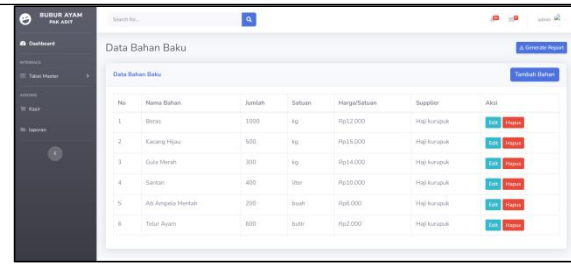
BUBUR AYAM
PAK ADIT

Dashboard

INTERFACE

Tabel Master

ADDONS

Kasir

laporan

Search for...

admin

Data Bahan Baku

Generate Report

Data Bahan Baku

Tambah Bahan

| No | Nama Bahan | Jumlah | Satuan | Harga/Satuan | Supplier | Aksi |
|---|---|---|---|---|---|---|
| 1 | Beras | 1000 | kg | Rp12.000 | Haji kurupuk | Edit Hapus |
| 2 | Kacang Hijau | 500 | kg | Rp15.000 | Haji kurupuk | Edit Hapus |
| 3 | Gula Merah | 300 | kg | Rp14.000 | Haji kurupuk | Edit Hapus |
| 4 | Santan | 400 | liter | Rp10.000 | Haji kurupuk | Edit Hapus |
| 5 | Ati Ampela Mentah | 200 | buah | Rp6.000 | Haji kurupuk | Edit Hapus |
| 6 | Telur Ayam | 600 | butir | Rp2.000 | Haji kurupuk | Edit Hapus |